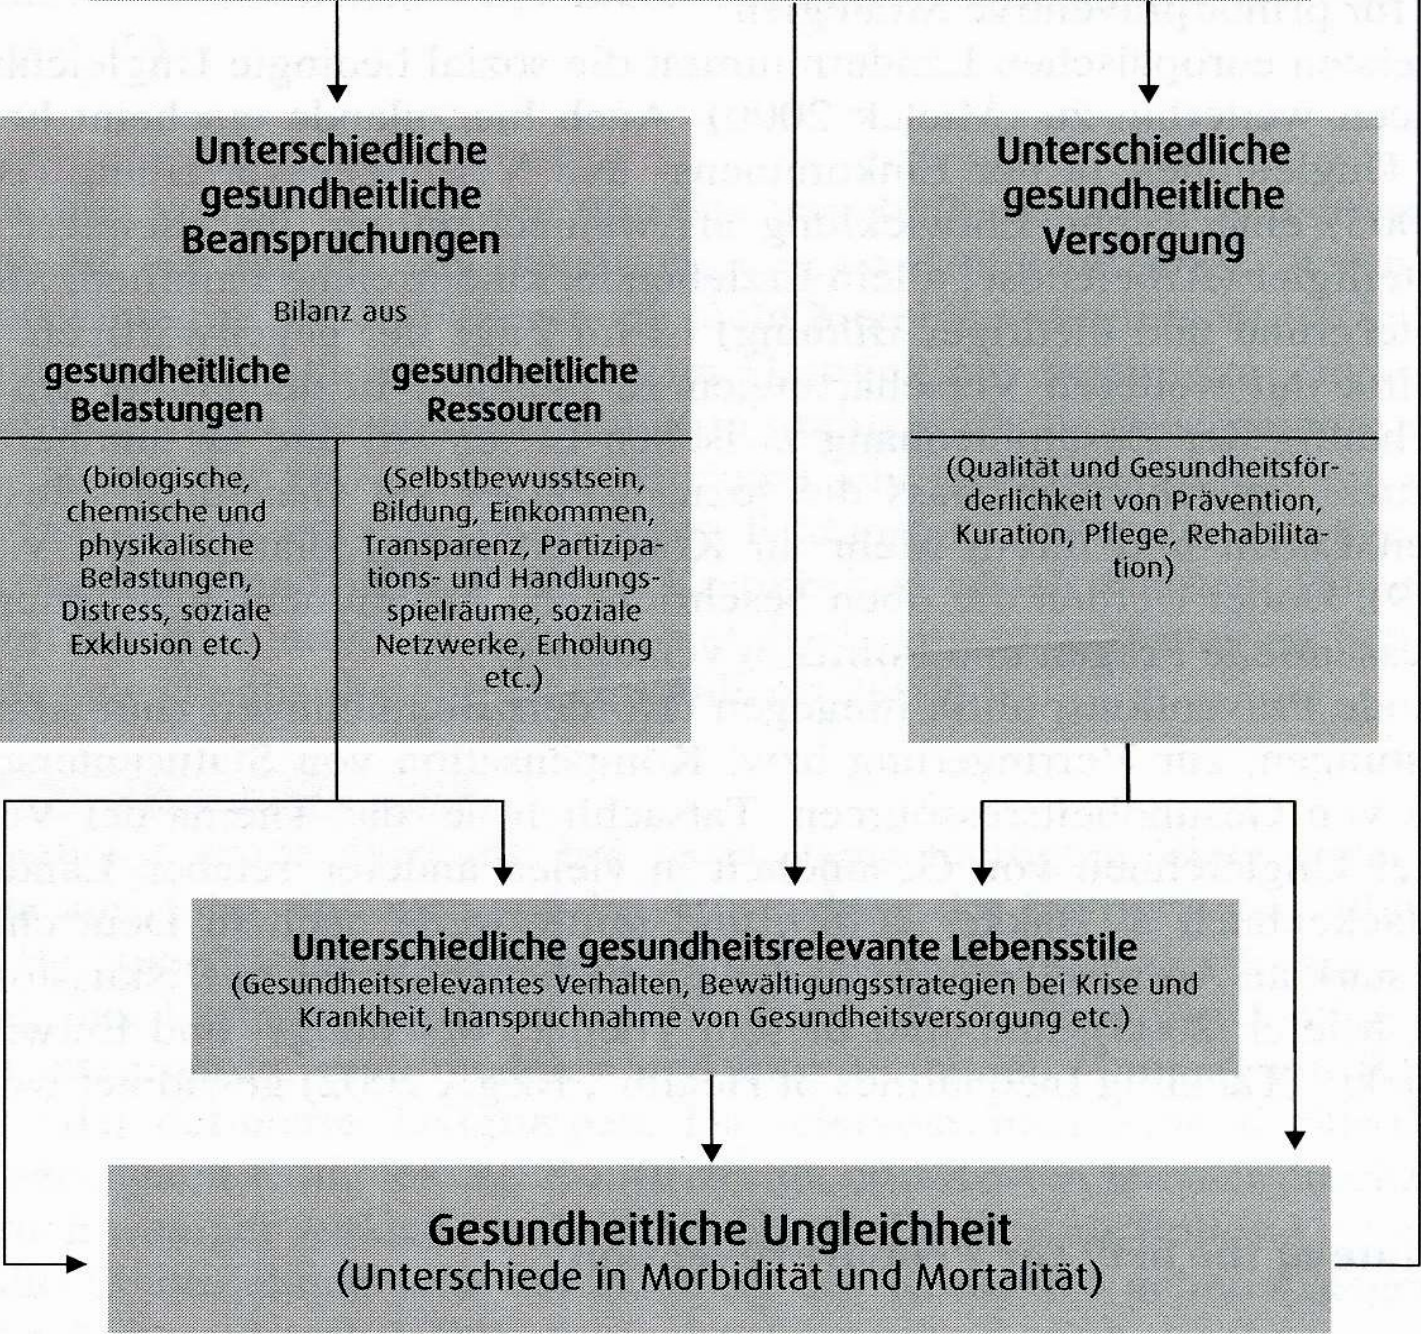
Unterschiedliche gesundheitliche Beanspruchungen

Bilanz aus

gesundheitliche Belastungen

gesundheitliche Ressourcen

(biologische, chemische und physikalische Belastungen, Distress, soziale Exklusion etc.)

(Selbstbewusstsein, Bildung, Einkommen, Transparenz, Partizipations- und Handlungsspielräume, soziale Netzwerke, Erholung etc.)

Unterschiedliche gesundheitliche Versorgung

(Qualität und Gesundheitsförderlichkeit von Prävention, Kuration, Pflege, Rehabilitation)

Unterschiedliche gesundheitsrelevante Lebensstile
(Gesundheitsrelevantes Verhalten, Bewältigungsstrategien bei Krise und Krankheit, Inanspruchnahme von Gesundheitsversorgung etc.)

Gesundheitliche Ungleichheit
(Unterschiede in Morbidität und Mortalität)